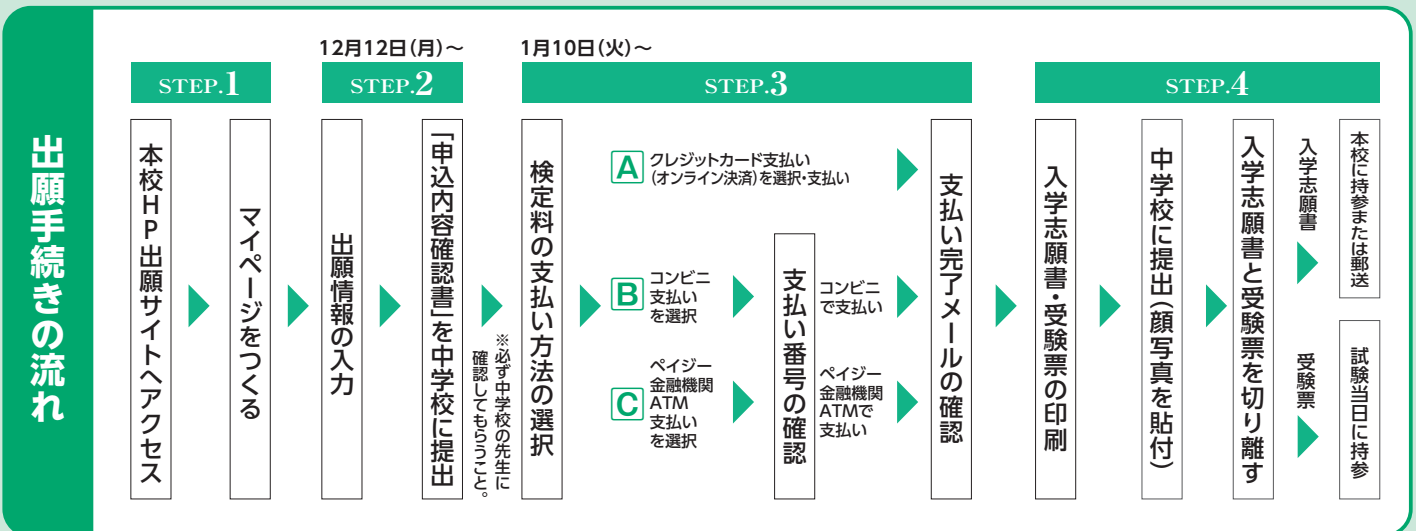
出願手続きの流れ

12月12日(月)～

1月10日(火)～

STEP.1

STEP.2

STEP.3

STEP.4

本校HP出願サイトへアクセス

マイページをつくる

出願情報の入力

「申込内容確認書」を中学校に提出

※必ず中学校の先生に確認してもらうこと。

検定料の支払い方法の選択

A クレジットカード支払い(オンライン決済)を選択・支払い

B コンビニ支払いを選択

C ペイジー金融機関ATM支払いを選択

支払い番号の確認

コンビニで支払い

ペイジー金融機関ATMで支払い

支払い完了メールの確認

入学志願書・受験票の印刷

中学校に提出(顔写真を貼付)

入学志願書と受験票を切り離す

入学志願書

本校に持参または郵送

受験票

試験当日に持参